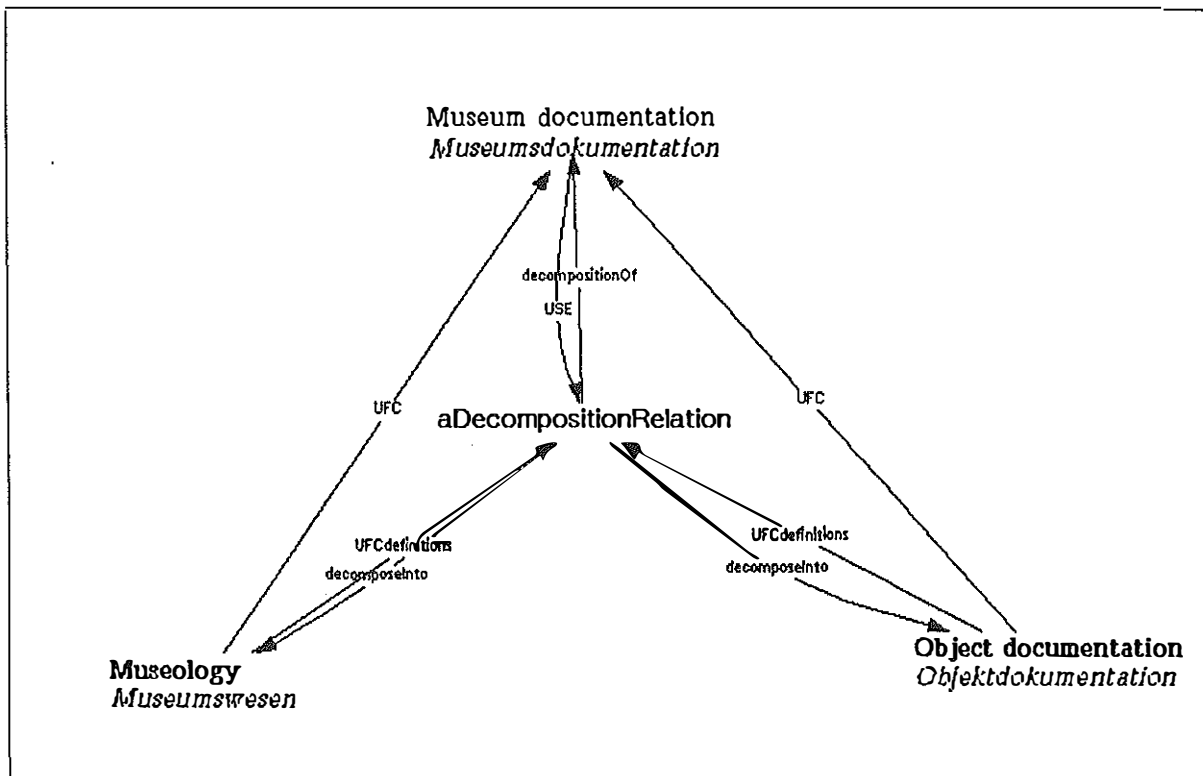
Museum documentation
Museumsdokumentation

decompositionOf
USE

UFC

UFC

aDecompositionRelation

UFCdefinitions
decomposeInto

UFCdefinitions
decomposeInto

Museology
Museumswesen

Object documentation
Objektdokumentation